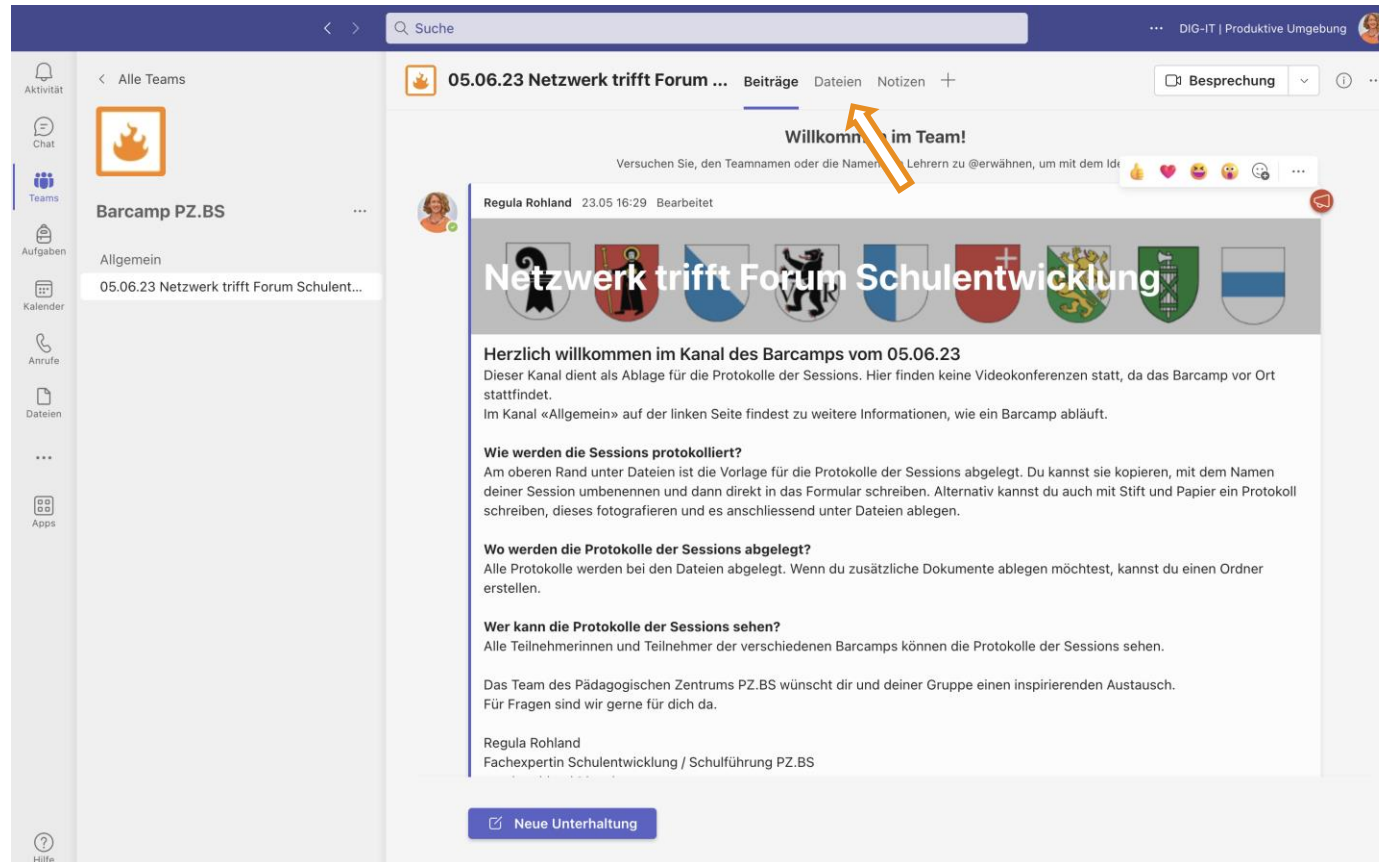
Suche

··· DIG-IT | Produktive Umgebung

Aktivität
Chat
Teams
Aufgaben
Kalender
Anrufe
Dateien
...
Apps
Hilfe

< Alle Teams

Barcamp PZ.BS ···

Allgemein
05.06.23 Netzwerk trifft Forum Schulent...

05.06.23 Netzwerk trifft Forum ... Beiträge Dateien Notizen +

Besprechung

Willkomm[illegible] im Team!

Versuchen Sie, den Teamnamen oder die Namen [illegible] Lehrern zu @erwähnen, um mit dem Ide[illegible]

Regula Rohland 23.05 16:29 Bearbeitet

Netzwerk trifft Forum Schulentwicklung

Herzlich willkommen im Kanal des Barcamps vom 05.06.23
Dieser Kanal dient als Ablage für die Protokolle der Sessions. Hier finden keine Videokonferenzen statt, da das Barcamp vor Ort stattfindet.
Im Kanal «Allgemein» auf der linken Seite findest zu weitere Informationen, wie ein Barcamp abläuft.

Wie werden die Sessions protokolliert?
Am oberen Rand unter Dateien ist die Vorlage für die Protokolle der Sessions abgelegt. Du kannst sie kopieren, mit dem Namen deiner Session umbenennen und dann direkt in das Formular schreiben. Alternativ kannst du auch mit Stift und Papier ein Protokoll schreiben, dieses fotografieren und es anschliessend unter Dateien ablegen.

Wo werden die Protokolle der Sessions abgelegt?
Alle Protokolle werden bei den Dateien abgelegt. Wenn du zusätzliche Dokumente ablegen möchtest, kannst du einen Ordner erstellen.

Wer kann die Protokolle der Sessions sehen?
Alle Teilnehmerinnen und Teilnehmer der verschiedenen Barcamps können die Protokolle der Sessions sehen.

Das Team des Pädagogischen Zentrums PZ.BS wünscht dir und deiner Gruppe einen inspirierenden Austausch.
Für Fragen sind wir gerne für dich da.

Regula Rohland
Fachexpertin Schulentwicklung / Schulführung PZ.BS

Neue Unterhaltung